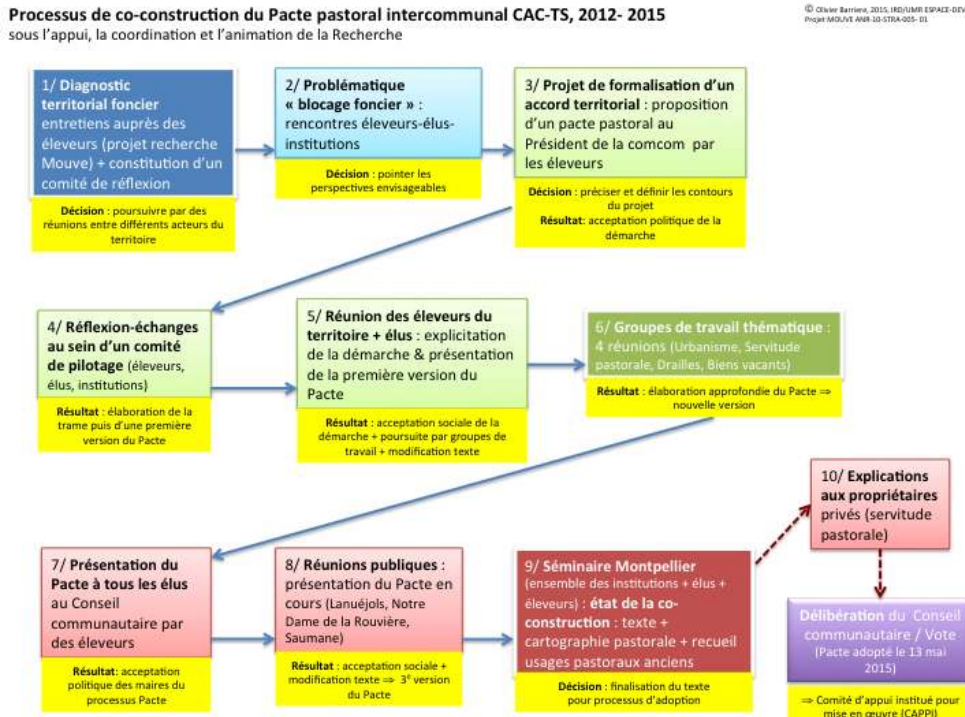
Processus de co-construction du Pacte pastoral intercommunal CAC-TS, 2012- 2015
sous l'appui, la coordination et l'animation de la Recherche

© Olivier Barriere, 2015, IRD/UMR ESPACE-DEV
Projet MOUVE ANR-10-STRA-005- 01

1/ Diagnostic territorial foncier entretiens auprès des éleveurs (projet recherche Mouve) + constitution d'un comité de réflexion

Décision : poursuivre par des réunions entre différents acteurs du territoire

2/ Problématique « blocage foncier » : rencontres éleveurs-élus-institutions

Décision : pointer les perspectives envisageables

3/ Projet de formalisation d'un accord territorial : proposition d'un pacte pastoral au Président de la comcom par les éleveurs

Décision : préciser et définir les contours du projet
Résultat : acceptation politique de la démarche

4/ Réflexion-échanges au sein d'un comité de pilotage (éleveurs, élus, institutions)

Résultat : élaboration de la trame puis d'une première version du Pacte

5/ Réunion des éleveurs du territoire + élus : explicitation de la démarche & présentation de la première version du Pacte

Résultat : acceptation sociale de la démarche + poursuite par groupes de travail + modification texte

6/ Groupes de travail thématique : 4 réunions (Urbanisme, Servitude pastorale, Drailles, Biens vacants)

Résultat : élaboration approfondie du Pacte ⇒ nouvelle version

7/ Présentation du Pacte à tous les élus au Conseil communautaire par des éleveurs

Résultat: acceptation politique des maires du processus Pacte

8/ Réunions publiques : présentation du Pacte en cours (Lanuéjols, Notre Dame de la Rouvière, Saumane)

Résultat : acceptation sociale + modification texte ⇒ 3$^e$ version du Pacte

9/ Séminaire Montpellier (ensemble des institutions + élus + éleveurs) : état de la co-construction : texte + cartographie pastorale + recueil usages pastoraux anciens

Décision : finalisation du texte pour processus d'adoption

10/ Explications aux propriétaires privés (servitude pastorale)

Délibération du Conseil communautaire / Vote (Pacte adopté le 13 mai 2015)

⇒ Comité d'appui institué pour mise en œuvre (CAPP)